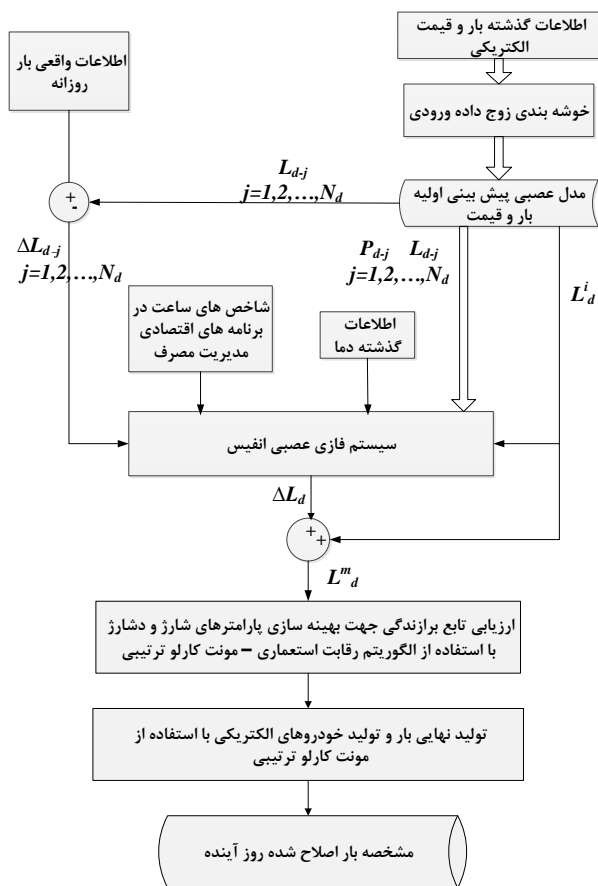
اطلاعات گذشته بار و قیمت الکتریکی

اطلاعات واقعی بار روزانه

خوشه بندی زوج داده ورودی

$L_{d-j}$
$j=1,2,\ldots,N_d$

مدل عصبی پیش بینی اولیه بار و قیمت

+
-

$\Delta L_{d-j}$
$j=1,2,\ldots,N_d$

$P_{d-j}$ $L_{d-j}$
$j=1,2,\ldots,N_d$

$L^i_d$

شاخص های ساعت در برنامه های اقتصادی مدیریت مصرف

اطلاعات گذشته دما

سیستم فازی عصبی انفیس

$\Delta L_d$

+
+

$L^m_d$

ارزیابی تابع برازندگی جهت بهینه سازی پارامترهای شارژ و دشارژ با استفاده از الگوریتم رقابت استعماری – مونت کارلو ترتیبی

تولید نهایی بار و تولید خودروهای الکتریکی با استفاده از مونت کارلو ترتیبی

مشخصه بار اصلاح شده روز آینده